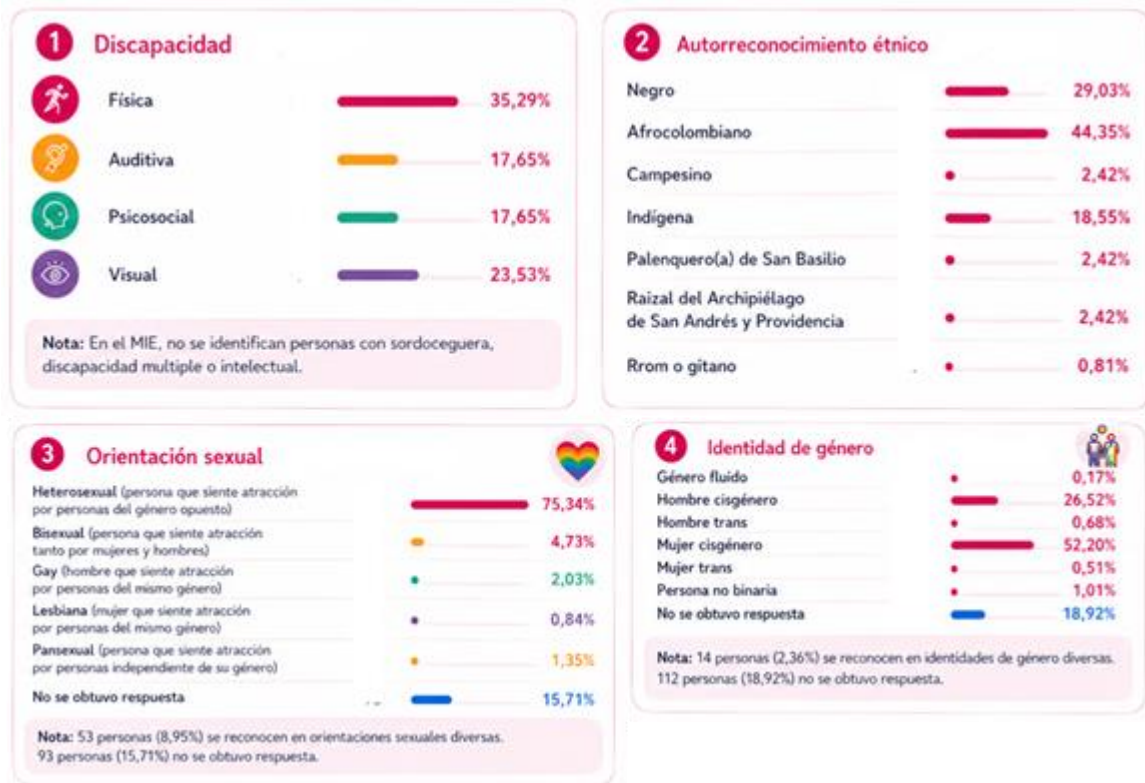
1 Discapacidad

| | |
|---|---|
| Física | 35,29% |
| Auditiva | 17,65% |
| Psicosocial | 17,65% |
| Visual | 23,53% |

Nota: En el MIE, no se identifican personas con sordoceguera, discapacidad multiple o intelectual.

2 Autorreconocimiento étnico

| | |
|---|---|
| Negro | 29,03% |
| Afrocolombiano | 44,35% |
| Campesino | 2,42% |
| Indígena | 18,55% |
| Palenquero(a) de San Basilio | 2,42% |
| Raizal del Archipiélago de San Andrés y Providencia | 2,42% |
| Rrom o gitano | 0,81% |

3 Orientación sexual

| | |
|---|---|
| Heterosexual (persona que siente atracción por personas del género opuesto) | 75,34% |
| Bisexual (persona que siente atracción tanto por mujeres y hombres) | 4,73% |
| Gay (hombre que siente atracción por personas del mismo género) | 2,03% |
| Lesbiana (mujer que siente atracción por personas del mismo género) | 0,84% |
| Pansexual (persona que siente atracción por personas independiente de su género) | 1,35% |
| No se obtuvo respuesta | 15,71% |

Nota: 53 personas (8,95%) se reconocen en orientaciones sexuales diversas. 93 personas (15,71%) no se obtuvo respuesta.

4 Identidad de género

| | |
|---|---|
| Género fluido | 0,17% |
| Hombre cisgénero | 26,52% |
| Hombre trans | 0,68% |
| Mujer cisgénero | 52,20% |
| Mujer trans | 0,51% |
| Persona no binaria | 1,01% |
| No se obtuvo respuesta | 18,92% |

Nota: 14 personas (2,36%) se reconocen en identidades de género diversas. 112 personas (18,92%) no se obtuvo respuesta.